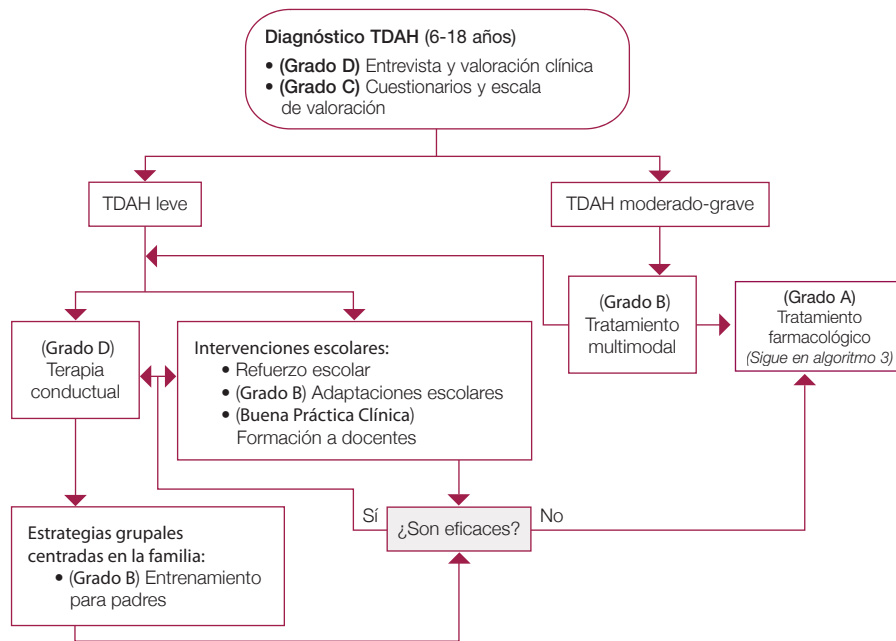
**Diagnóstico TDAH** (6-18 años)
• **(Grado D)** Entrevista y valoración clínica
• **(Grado C)** Cuestionarios y escala de valoración

TDAH leve

TDAH moderado-grave

(Grado D)
Terapia conductual

Intervenciones escolares:
• Refuerzo escolar
• (Grado B) Adaptaciones escolares
• (Buena Práctica Clínica) Formación a docentes

(Grado B)
Tratamiento multimodal

(Grado A)
Tratamiento farmacológico
*(Sigue en algoritmo 3)*

Estrategias grupales centradas en la familia:
• (Grado B) Entrenamiento para padres

Sí

¿Son eficaces?

No